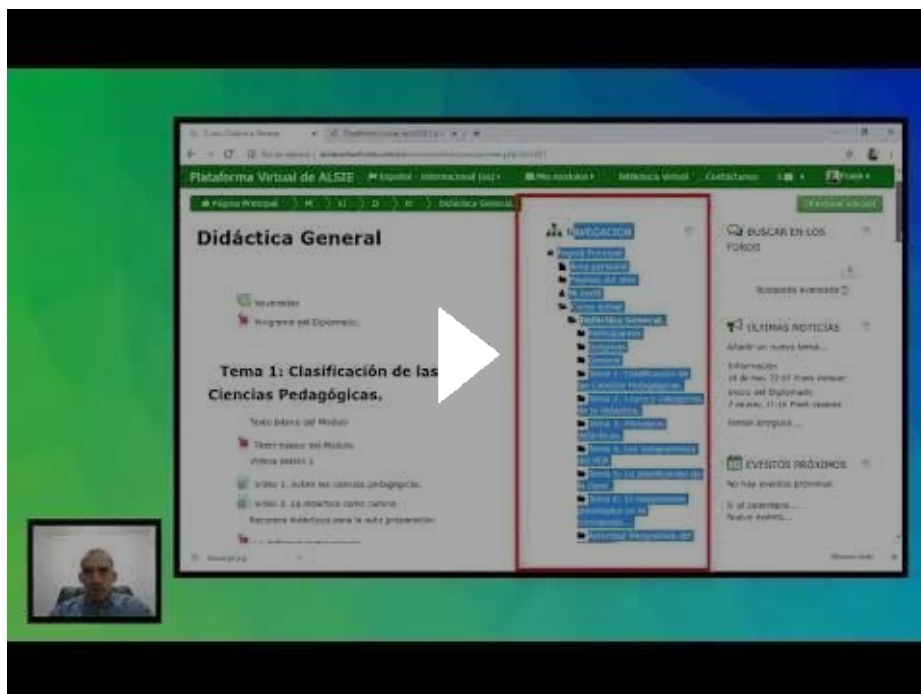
Plataforma Virtual de ALSIE

Didáctica General

Novedades

Programa del Diplomado

Tema 1: Clasificación de las Ciencias Pedagógicas.

Texto básico del Módulo

Texto básico del Módulo

Videos Sesión 1

Video 1. Sobre las ciencias pedagógicas

Video 2. La didáctica como ciencia

Recursos didácticos para la auto preparación

NAVEGACIÓN

Página Principal

Área personal

Páginas del sitio

Mi perfil

Curso actual

Didáctica General

Participantes

General

Tema 1: Clasificación de las Ciencias Pedagógicas

Tema 2: Objeto y categorías de la didáctica

Tema 3: Principios didácticos

Tema 4: Los componentes del PEA

Tema 5: La planificación de la clase

Tema 6: El aprendizaje

BUSCAR EN LOS FOROS

Búsqueda avanzada

ÚLTIMAS NOTICIAS

Añadir un nuevo tema...

Información

Inicio del Diplomado

Temas antiguos ...

EVENTOS PRÓXIMOS

No hay eventos próximos

Ir al calendario...

Nuevo evento...